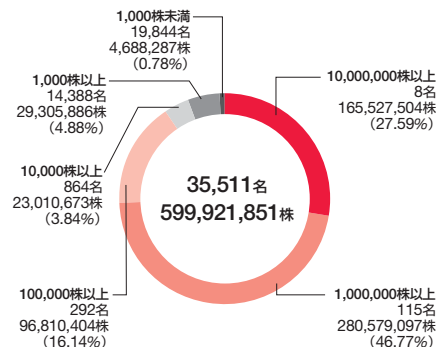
1,000株未満
19,844名
4,688,287株
（0.78%）

1,000株以上
14,388名
29,305,886株
（4.88%）

10,000,000株以上
8名
165,527,504株
（27.59%）

10,000株以上
864名
23,010,673株
（3.84%）

35,511名
599,921,851株

100,000株以上
292名
96,810,404株
（16.14%）

1,000,000株以上
115名
280,579,097株
（46.77%）